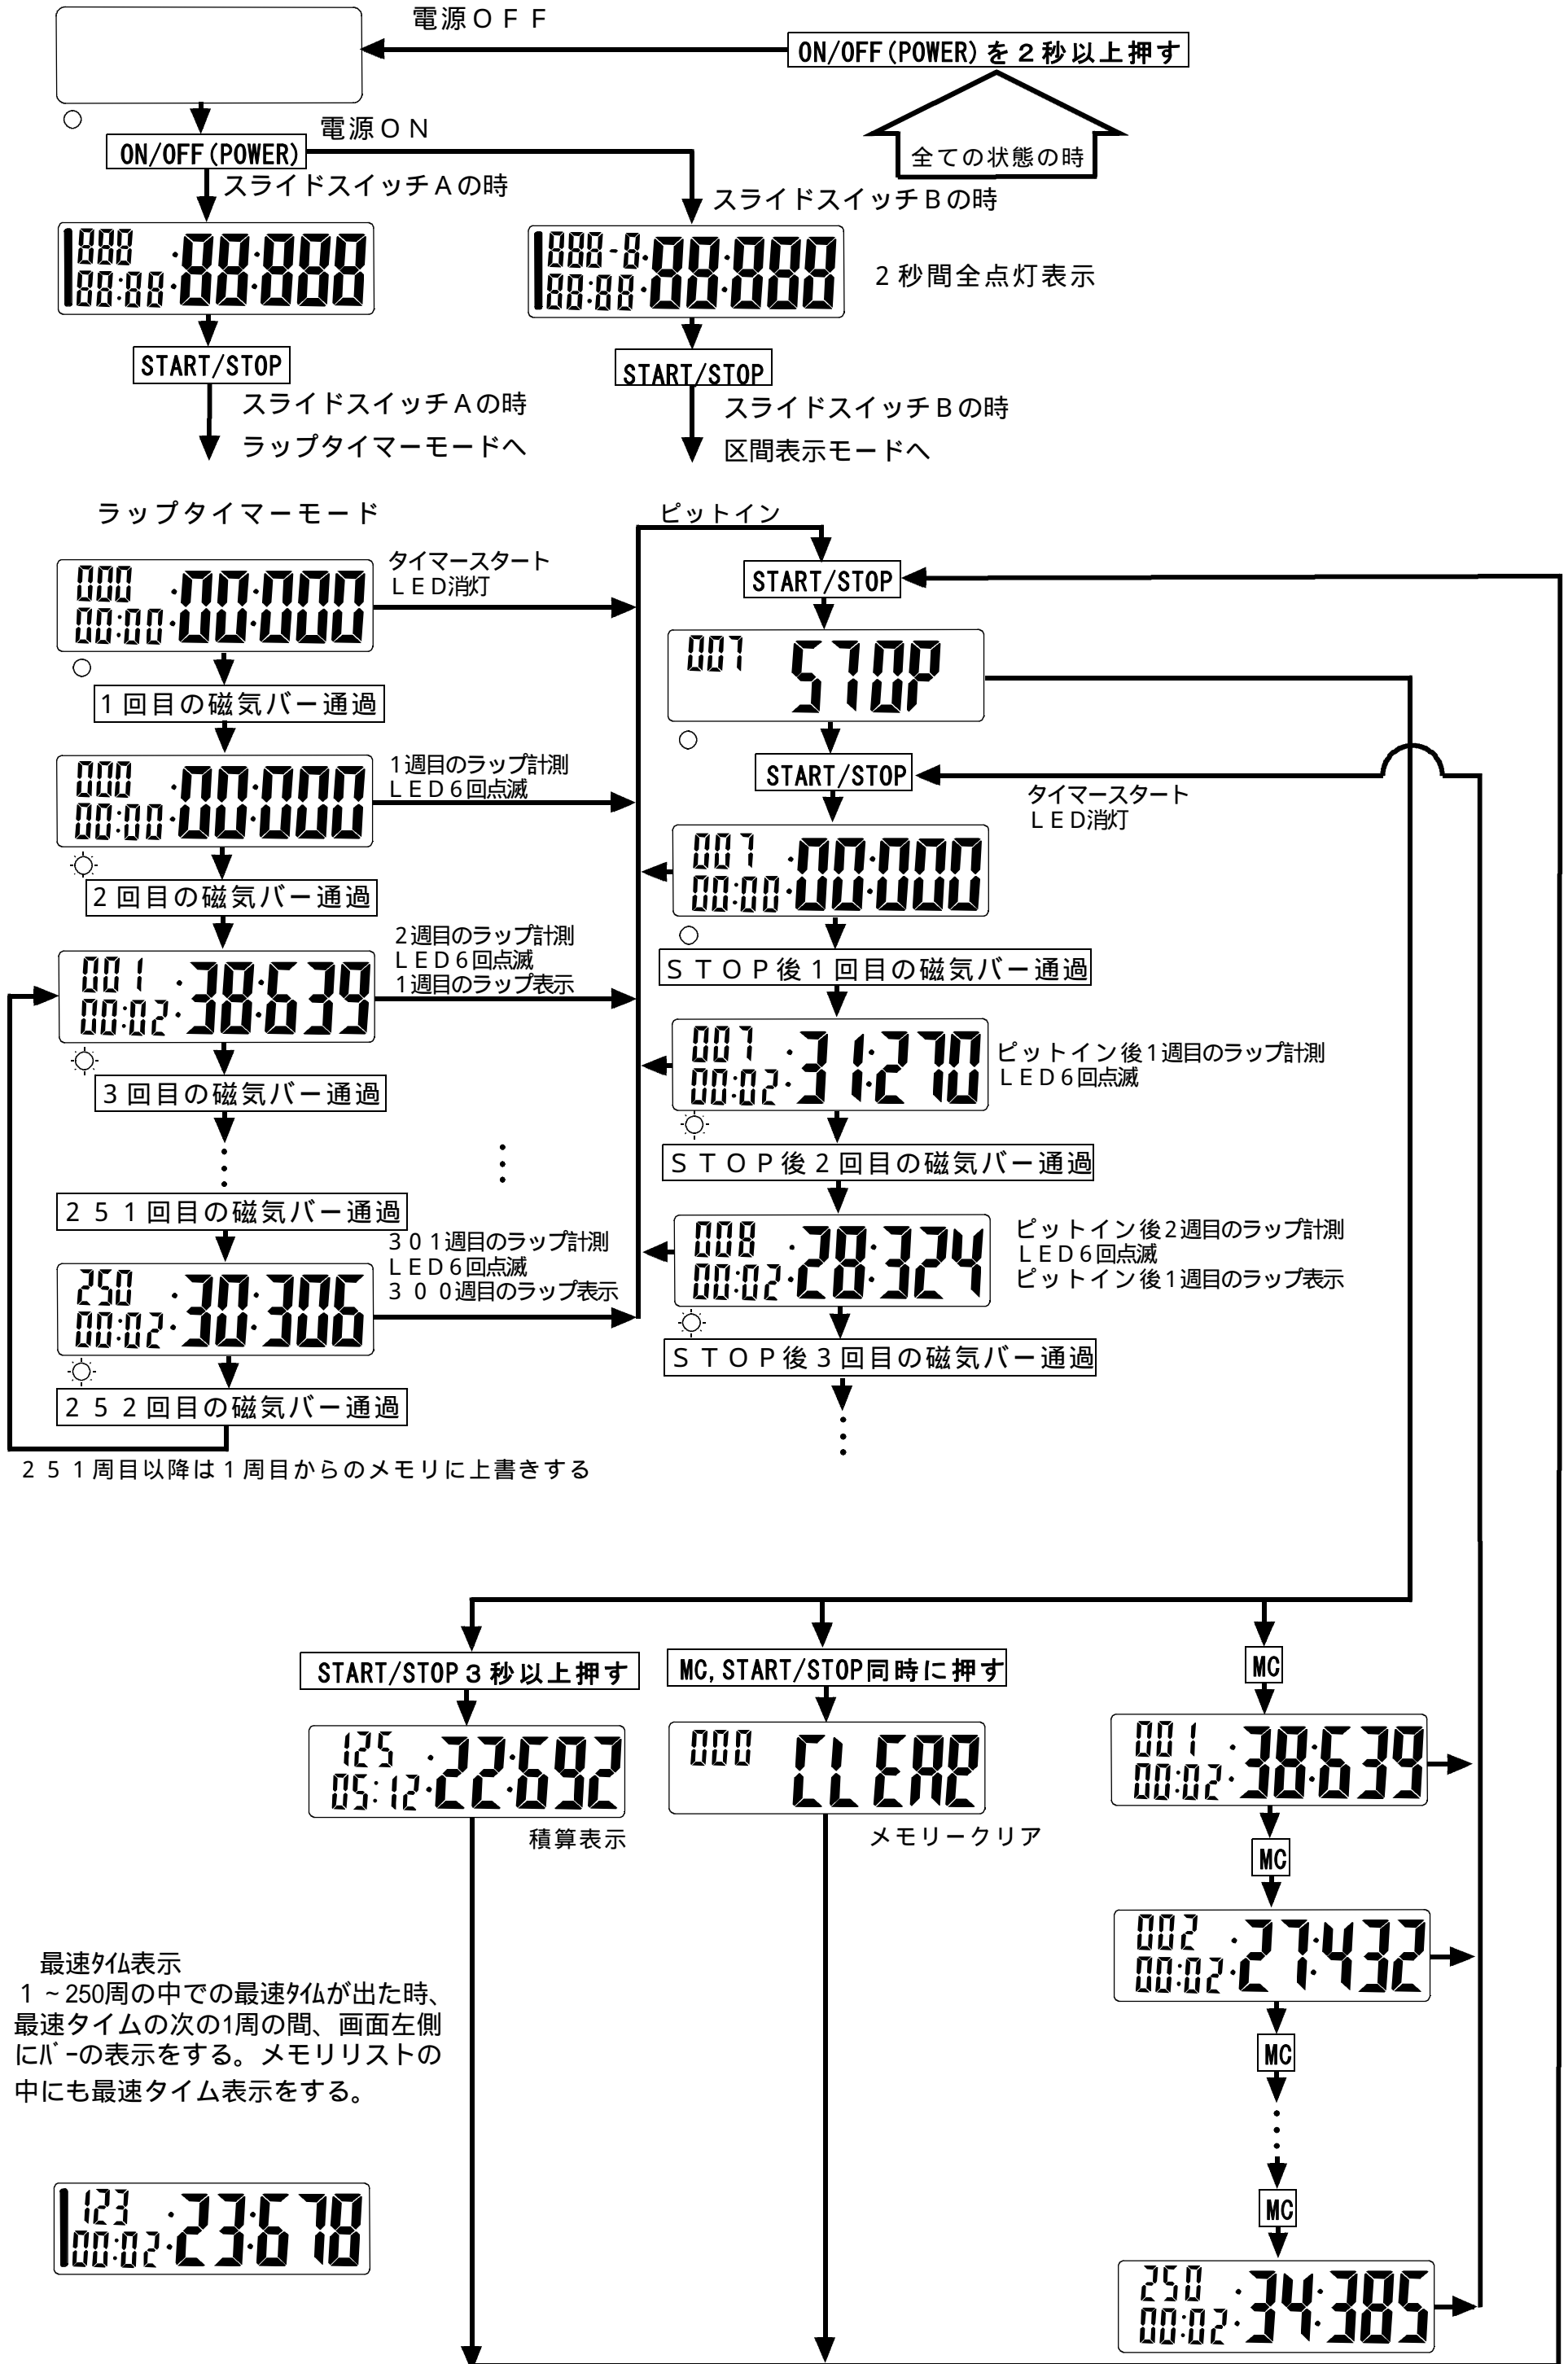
電源ＯＦＦ

ON/OFF(POWER)を２秒以上押す

全ての状態の時

ON/OFF(POWER)

電源ＯＮ

スライドスイッチＡの時

スライドスイッチＢの時

888 88:88 88:888

888-8 88:88 88:888

２秒間全点灯表示

START/STOP

スライドスイッチＡの時
ラップタイマーモードへ

START/STOP

スライドスイッチＢの時
区間表示モードへ

ラップタイマーモード

ピットイン

000 00:00 00:000

タイマースタート
ＬＥＤ消灯

START/STOP

007 STOP

１回目の磁気バー通過

000 00:00 00:000

1週目のラップ計測
ＬＥＤ6回点滅

START/STOP

タイマースタート
ＬＥＤ消灯

007 00:00 00:000

２回目の磁気バー通過

ＳＴＯＰ後１回目の磁気バー通過

001 00:02 38:639

2週目のラップ計測
ＬＥＤ6回点滅
1週目のラップ表示

007 00:02 31:270

ピットイン後1週目のラップ計測
ＬＥＤ6回点滅

３回目の磁気バー通過

ＳＴＯＰ後２回目の磁気バー通過

２５１回目の磁気バー通過

008 00:02 28:324

ピットイン後2週目のラップ計測
ＬＥＤ6回点滅
ピットイン後1週目のラップ表示

250 00:02 30:306

３０1週目のラップ計測
ＬＥＤ6回点滅
３００週目のラップ表示

ＳＴＯＰ後３回目の磁気バー通過

２５２回目の磁気バー通過

２５１周目以降は１周目からのメモリに上書きする

START/STOP３秒以上押す

MC,START/STOP同時に押す

MC

125 05:12 22:692

積算表示

000 CLEAR

メモリークリア

001 00:02 38:639

MC

002 00:02 27:432

MC

最速ﾀｲﾑ表示
１～250周の中での最速ﾀｲﾑが出た時、最速タイムの次の1周の間、画面左側にﾊﾞ-の表示をする。メモリリストの中にも最速タイム表示をする。

MC

123 00:02 23:678

250 00:02 34:385